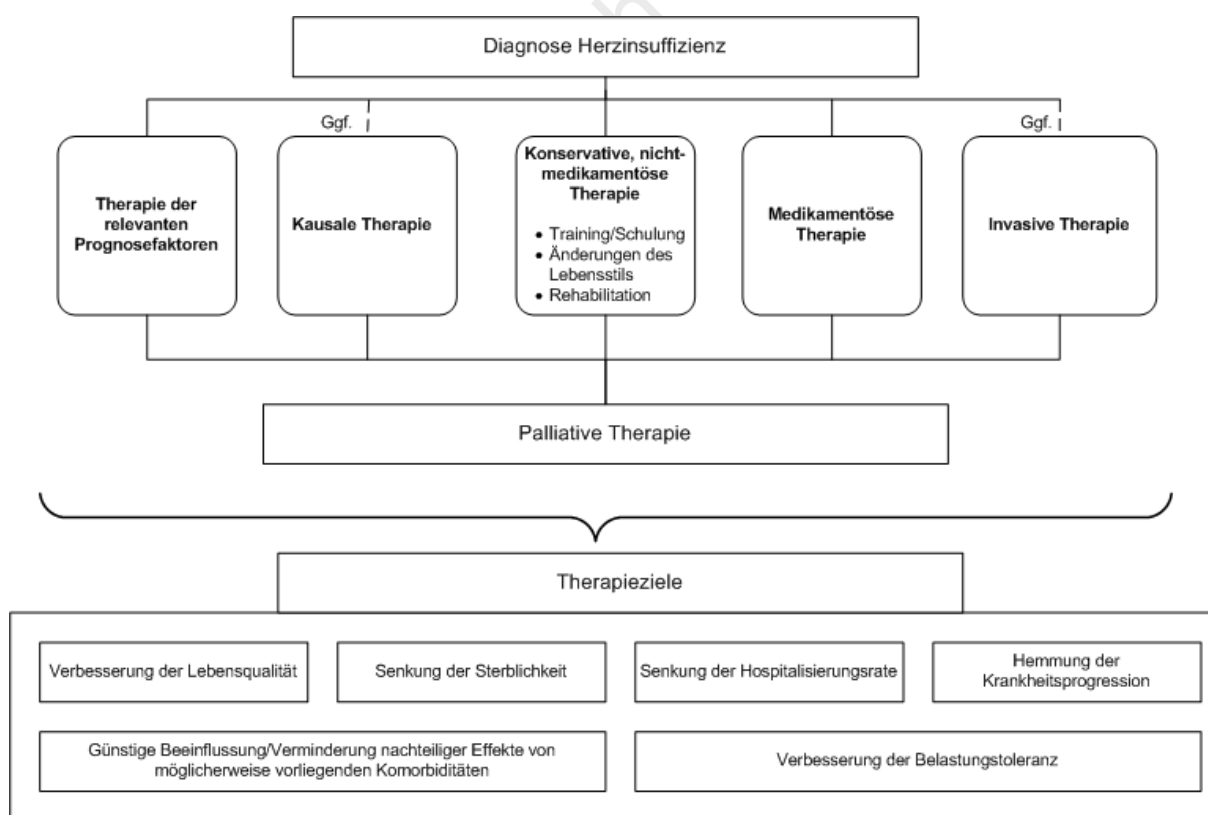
Diagnose Herzinsuffizienz

Ggf.

Ggf.

Therapie der relevanten Prognosefaktoren

Kausale Therapie

Konservative, nicht-medikamentöse Therapie

- Training/Schulung
- Änderungen des Lebensstils
- Rehabilitation

Medikamentöse Therapie

Invasive Therapie

Palliative Therapie

Therapieziele

Verbesserung der Lebensqualität

Senkung der Sterblichkeit

Senkung der Hospitalisierungsrate

Hemmung der Krankheitsprogression

Günstige Beeinflussung/Verminderung nachteiliger Effekte von möglicherweise vorliegenden Komorbiditäten

Verbesserung der Belastungstoleranz